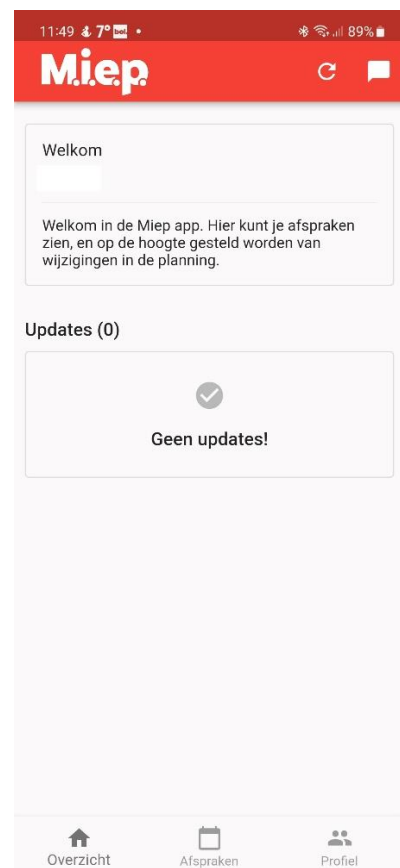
11:49 7° • 89%

Miep

Welkom

Welkom in de Miep app. Hier kunt je afspraken zien, en op de hoogte gesteld worden van wijzigingen in de planning.

Updates (0)

Geen updates!

Overzicht
Afspraken
Profiel